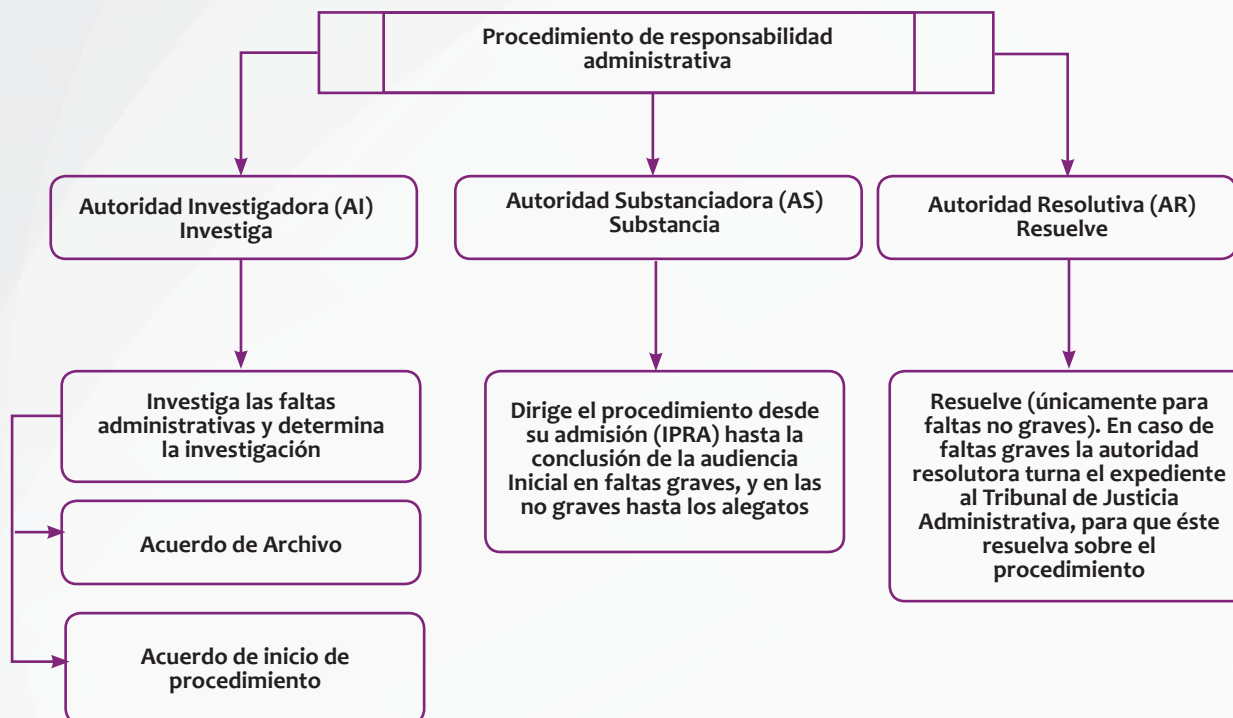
Procedimiento de responsabilidad administrativa

Autoridad Investigadora (AI)
Investiga

Investiga las faltas administrativas y determina la investigación

Acuerdo de Archivo

Acuerdo de inicio de procedimiento

Autoridad Substanciadora (AS)
Substancia

Dirige el procedimiento desde su admisión (IPRA) hasta la conclusión de la audiencia Inicial en faltas graves, y en las no graves hasta los alegatos

Autoridad Resolutiva (AR)
Resuelve

Resuelve (únicamente para faltas no graves). En caso de faltas graves la autoridad resolutora turna el expediente al Tribunal de Justicia Administrativa, para que éste resuelva sobre el procedimiento